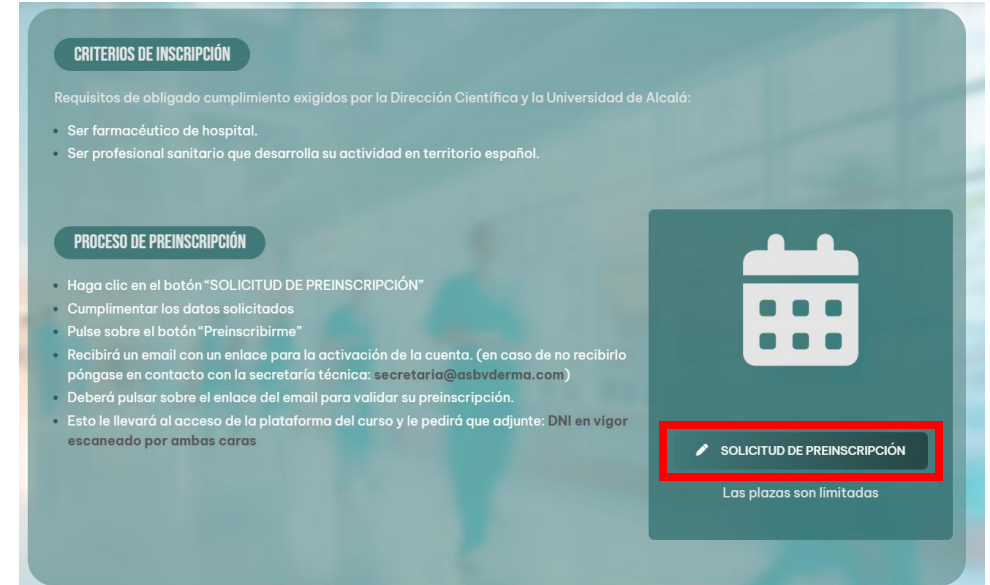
CRITERIOS DE INSCRIPCIÓN

Requisitos de obligado cumplimiento exigidos por la Dirección Científica y la Universidad de Alcalá:

- Ser farmacéutico de hospital.
- Ser profesional sanitario que desarrolla su actividad en territorio español.

PROCESO DE PREINSCRIPCIÓN

- Haga clic en el botón "SOLICITUD DE PREINSCRIPCIÓN"
- Cumplimentar los datos solicitados
- Pulse sobre el botón "Preinscribirme"
- Recibirá un email con un enlace para la activación de la cuenta. (en caso de no recibirlo póngase en contacto con la secretaría técnica: secretaria@asbvderma.com)
- Deberá pulsar sobre el enlace del email para validar su preinscripción.
- Esto le llevará al acceso de la plataforma del curso y le pedirá que adjunte: DNI en vigor escaneado por ambas caras

SOLICITUD DE PREINSCRIPCIÓN

Las plazas son limitadas